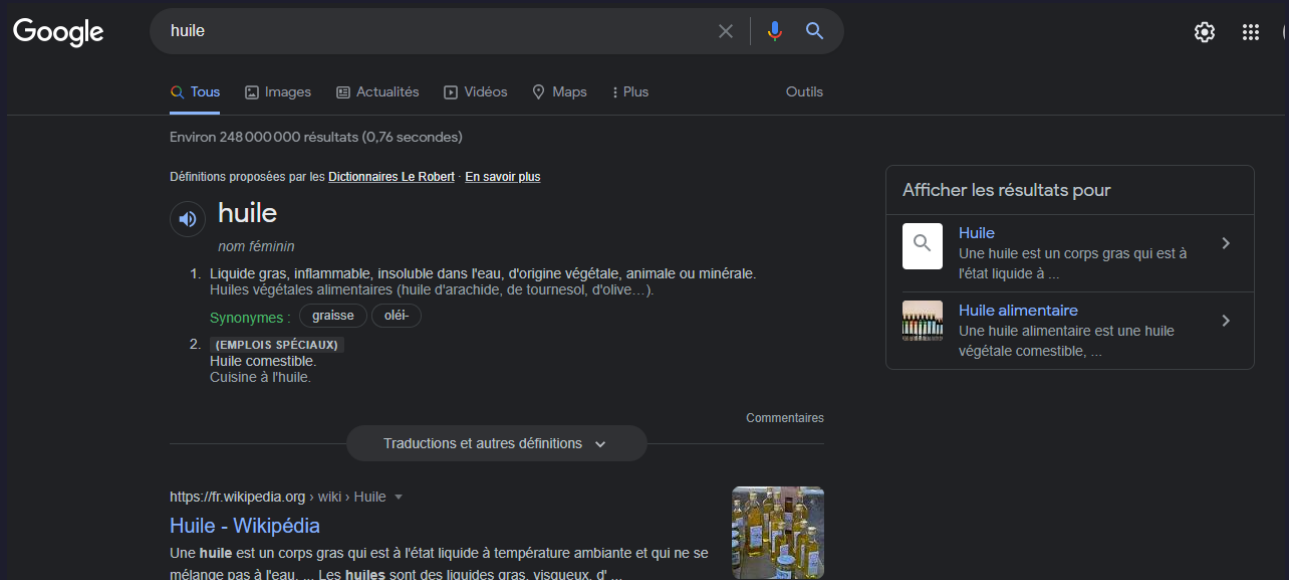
Google

huile

Tous Images Actualités Vidéos Maps Plus Outils

Environ 248 000 000 résultats (0,76 secondes)

Définitions proposées par les Dictionnaires Le Robert · En savoir plus

huile

nom féminin

1. Liquide gras, inflammable, insoluble dans l'eau, d'origine végétale, animale ou minérale.
Huiles végétales alimentaires (huile d'arachide, de tournesol, d'olive…).
Synonymes : graisse oléi-

2. (EMPLOIS SPÉCIAUX)
Huile comestible.
Cuisine à l'huile.

Commentaires

Traductions et autres définitions

https://fr.wikipedia.org › wiki › Huile

Huile - Wikipédia

Une huile est un corps gras qui est à l'état liquide à température ambiante et qui ne se mélange pas à l'eau. ... Les huiles sont des liquides gras, visqueux, d' ...

Afficher les résultats pour

Huile
Une huile est un corps gras qui est à l'état liquide à ...

Huile alimentaire
Une huile alimentaire est une huile végétale comestible, ...